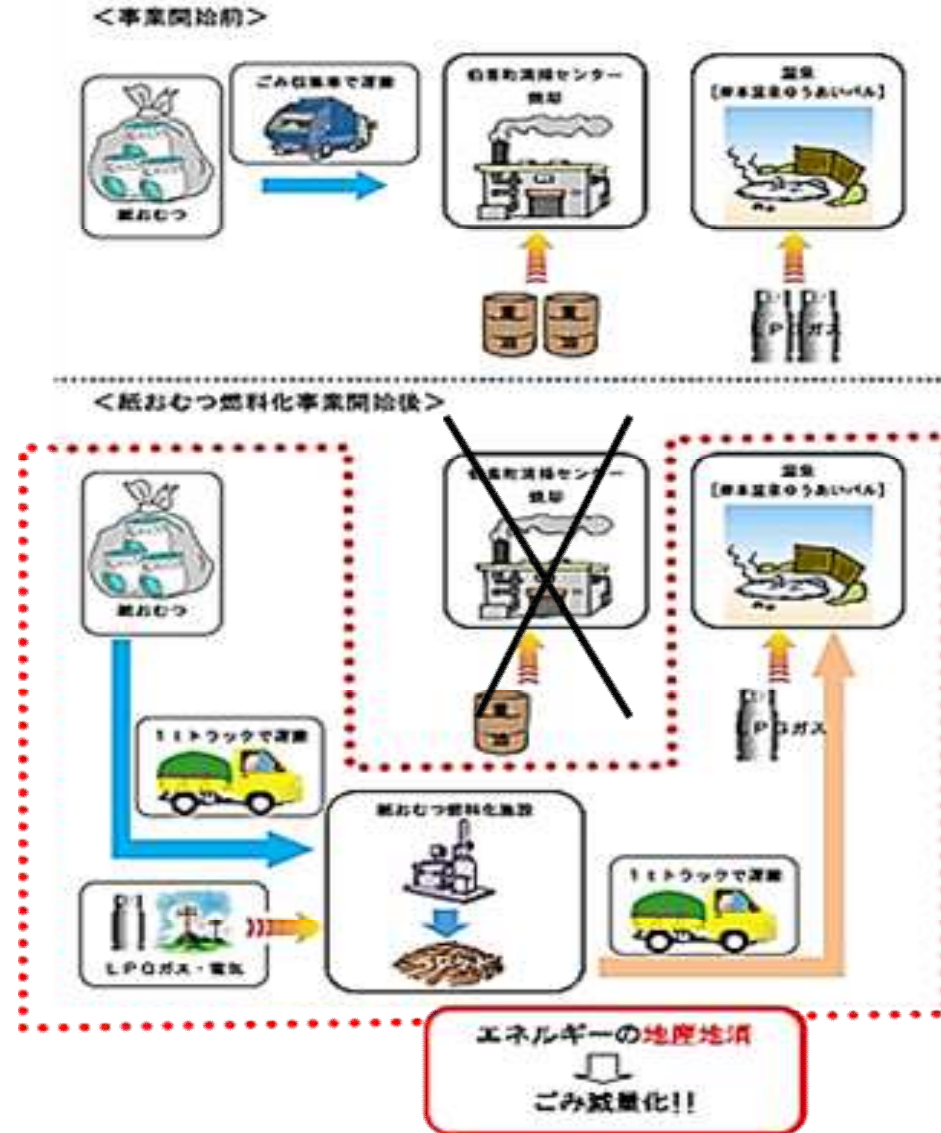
<事業開始前>

ごみ収集車で運搬

紙おむつ

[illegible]町清掃センター
焼却

温泉
[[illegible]温泉ゆうあいぺル]

重油

LPガス

<紙おむつ燃料化事業開始後>

紙おむつ

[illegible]町清掃センター
焼却

重油

温泉
[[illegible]温泉ゆうあいぺル]

LPガス

1tトラックで運搬

紙おむつ燃料化施設

LPGガス・電気

1tトラックで運搬

エネルギーの地産地消

ごみ減量化!!